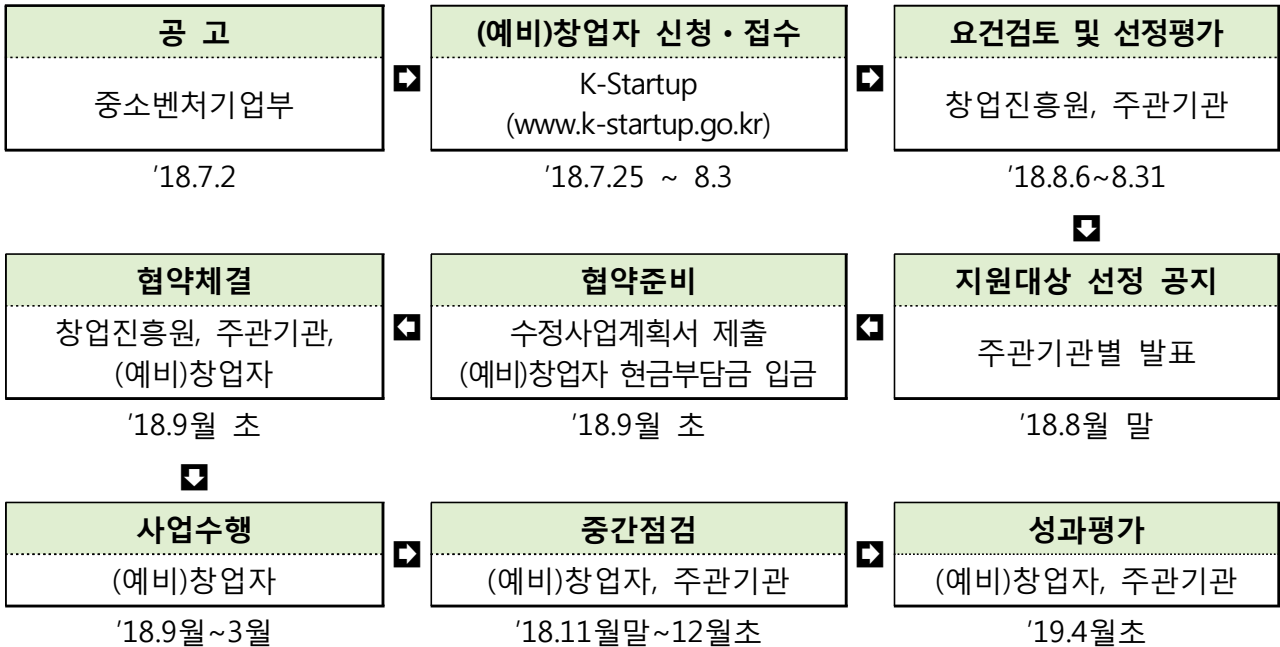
공 고

중소벤처기업부

'18.7.2

(예비)창업자 신청 • 접수

K-Startup
(www.k-startup.go.kr)

'18.7.25 ~ 8.3

요건검토 및 선정평가

창업진흥원, 주관기관

'18.8.6~8.31

지원대상 선정 공지

주관기관별 발표

'18.8월 말

협약준비

수정사업계획서 제출
(예비)창업자 현금부담금 입금

'18.9월 초

협약체결

창업진흥원, 주관기관, (예비)창업자

'18.9월 초

사업수행

(예비)창업자

'18.9월~3월

중간점검

(예비)창업자, 주관기관

'18.11월말~12월초

성과평가

(예비)창업자, 주관기관

'19.4월초